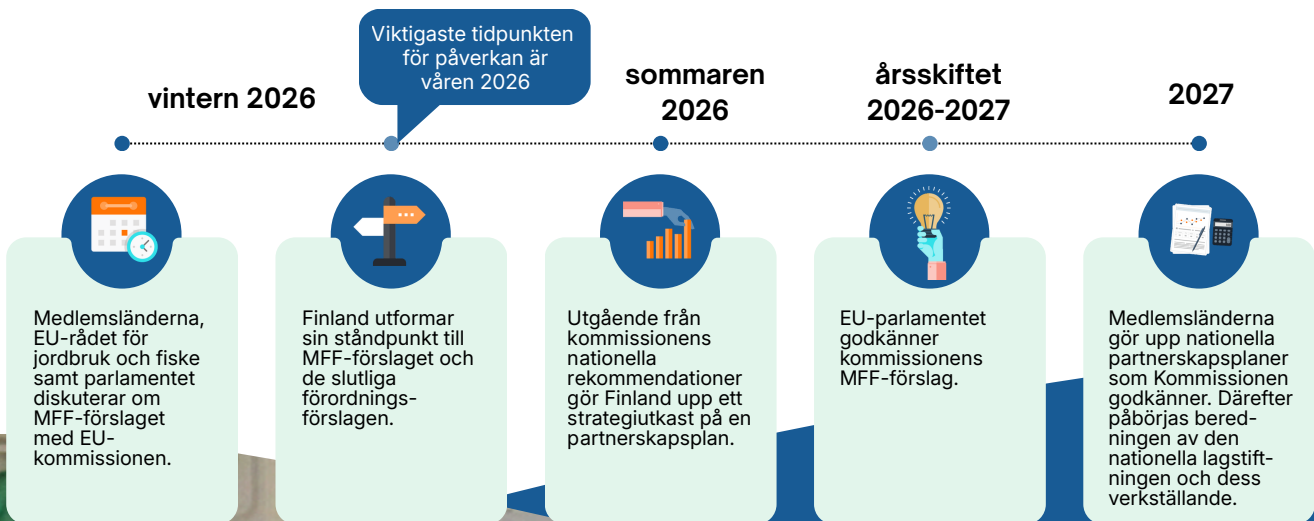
Viktigaste tidpunkten för påverkan är våren 2026

vintern 2026

sommaren 2026

årsskiftet 2026-2027

2027

Medlemsländerna, EU-rådet för jordbruk och fiske samt parlamentet diskuterar om MFF-förslaget med EU-kommissionen.

Finland utformar sin ståndpunkt till MFF-förslaget och de slutliga förordningsförslagen.

Utgående från kommissionens nationella rekommendationer gör Finland upp ett strategiutkast på en partnerskapsplan.

EU-parlamentet godkänner kommissionens MFF-förslag.

Medlemsländerna gör upp nationella partnerskapsplaner som Kommissionen godkänner. Därefter påbörjas beredningen av den nationella lagstiftningen och dess verkställande.